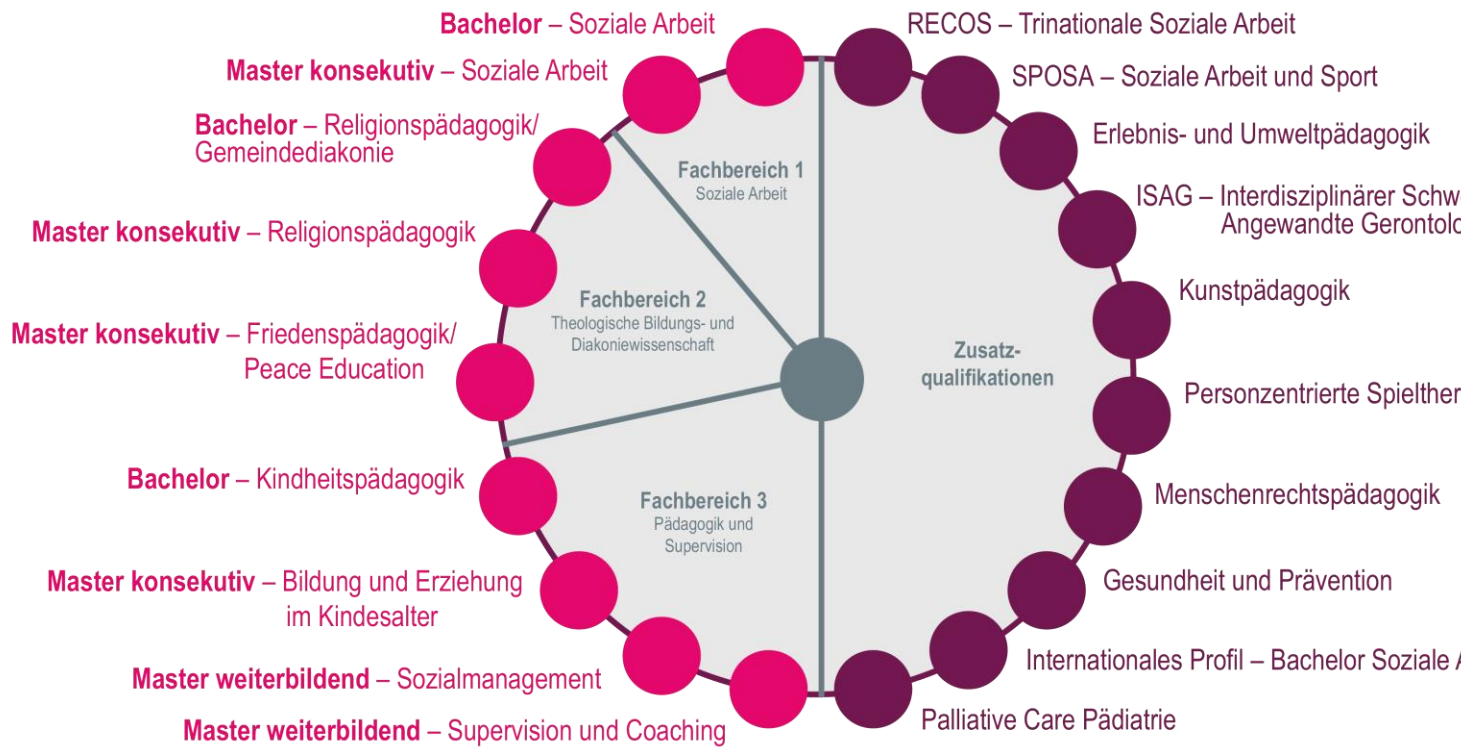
Bachelor – Soziale Arbeit

Master konsekutiv – Soziale Arbeit

Bachelor – Religionspädagogik/ Gemeindediakonie

Master konsekutiv – Religionspädagogik

Master konsekutiv – Friedenspädagogik/ Peace Education

Bachelor – Kindheitspädagogik

Master konsekutiv – Bildung und Erziehung im Kindesalter

Master weiterbildend – Sozialmanagement

Master weiterbildend – Supervision und Coaching

Fachbereich 1
Soziale Arbeit

Fachbereich 2
Theologische Bildungs- und Diakoniewissenschaft

Fachbereich 3
Pädagogik und Supervision

Zusatz-
qualifikationen

RECOS – Trinationale Soziale Arbeit

SPOSA – Soziale Arbeit und Sport

Erlebnis- und Umweltpädagogik

ISAG – Interdisziplinärer Schw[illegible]
Angewandte Gerontolo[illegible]

Kunstpädagogik

Personzentrierte Spielther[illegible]

Menschenrechtspädagogik

Gesundheit und Prävention

Internationales Profil – Bachelor Soziale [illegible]

Palliative Care Pädiatrie